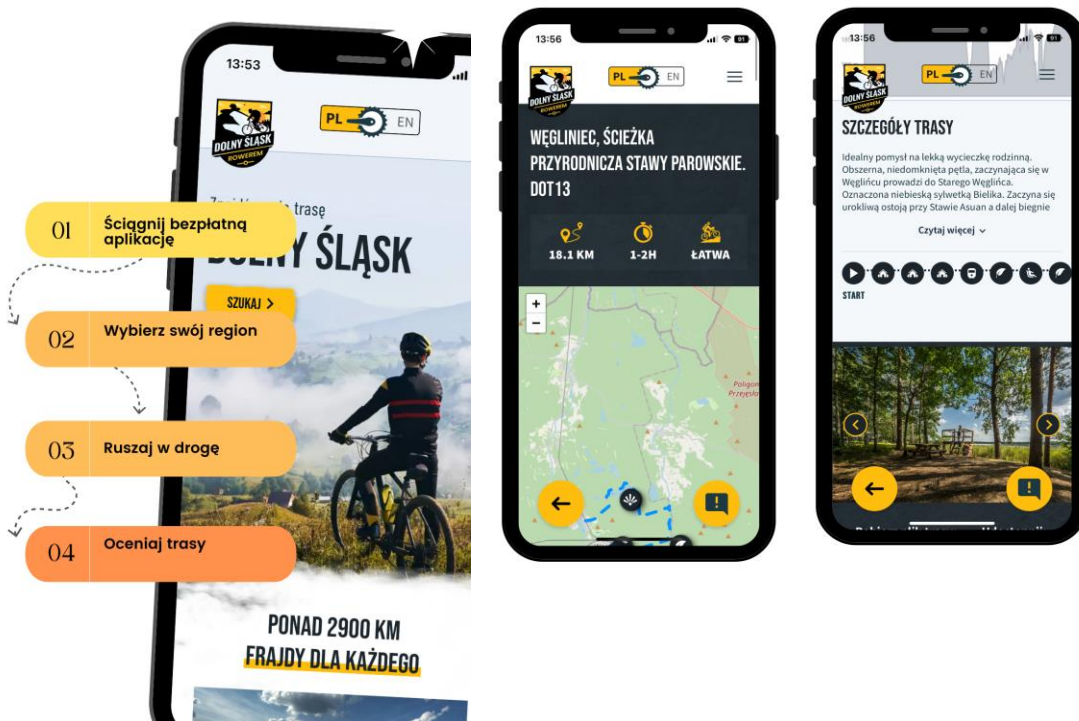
13:53

DOLNY ŚLĄSK ROWEREM

PL EN

Z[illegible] trasę

DOLNY ŚLĄSK

SZUKAJ >

01 Ściągnij bezpłatną aplikację

02 Wybierz swój region

03 Ruszaj w drogę

04 Oceniaj trasy

PONAD 2900 KM
FRAJDY DLA KAŻDEGO

13:56

DOLNY ŚLĄSK ROWEREM

PL EN

WĘGLINIEC, ŚCIEŻKA PRZYRODNICZA STAWY PAROWSKIE. DOT13

18.1 KM
1-2H
ŁATWA

+
−

Poligon Przejęsla

13:56

DOLNY ŚLĄSK ROWEREM

PL EN

SZCZEGÓŁY TRASY

Idealny pomysł na lekką wycieczkę rodzinną. Obszerna, niedomknięta pętla, zaczynająca się w Węglińcu prowadzi do Starego Węglińca. Oznaczona niebieską sylwetką Bielika. Zaczyna się urokliwą ostoją przy Stawie Asuan a dalej biegnie

Czytaj więcej

START